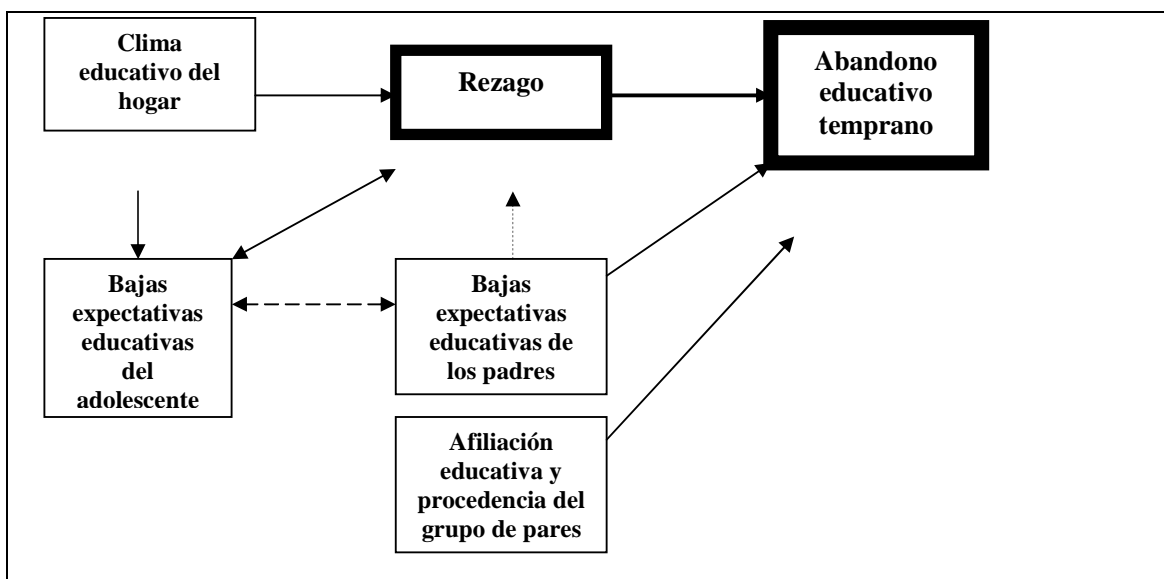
Clima educativo del hogar

Rezago

Abandono educativo temprano

Bajas expectativas educativas del adolescente

Bajas expectativas educativas de los padres

Afiliación educativa y procedencia del grupo de pares